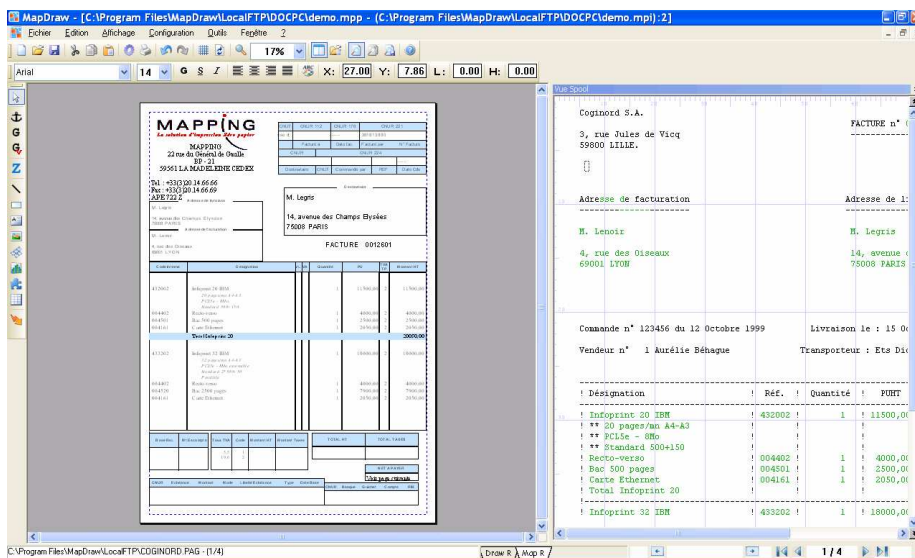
MapDraw - [C:\Program Files\MapDraw\LocalFTP\DOCPC\demo.mpp - (C:\Program Files\MapDraw\LocalFTP\DOCPC\demo.mpi):2]

Fichier Edition Affichage Configuration Outils Fenêtre ?

17%

Arial 14 G S I X: 27.00 Y: 7.86 L: 0.00 H: 0.00

MAPPING
La solution d'impression zéro papier
MAPPING
22 rue du Général de Gaulle
BP - 21
59561 LA MADELEINE CEDEX
Tél : +33(3)20.14.66.66
Fax : +33(3)20.14.66.69
APE722 Z

M. Legris
14, avenue des Champs Elysées
75008 PARIS

FACTURE 0012601

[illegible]

Vue Spool

Cogínord S.A.

FACTURE n° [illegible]

3, rue Jules de Vicq
59800 LILLE.

Adresse de facturation

Adresse de l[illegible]

M. Lenoir

M. Legris

4, rue des Oiseaux
69001 LYON

14, avenue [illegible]
75008 PARIS

Commande n° 123456 du 12 Octobre 1999

Livraison le : 15 O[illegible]

Vendeur n° 1 Aurélie Béhague

Transporteur : Ets Di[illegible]

| ! Désignation | ! Réf. | ! Quantité | ! PUHT |
|---|---|---|---|
| ! Infoprint 20 IBM | ! 432002 ! | 1 | ! 11500,0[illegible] |
| ! ** 20 pages/mn A4-A3 | ! | | ! |
| ! ** PCL5e - 8Mo | ! | | ! |
| ! ** Standard 500+150 | ! | | ! |
| ! Recto-verso | ! 004402 ! | 1 | ! 4000,0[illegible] |
| ! Bac 500 pages | ! 004501 ! | 1 | ! 2500,0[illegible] |
| ! Carte Ethernet | ! 004161 ! | 1 | ! 2050,0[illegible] |
| ! Total Infoprint 20 | ! | | ! |
| ! Infoprint 32 IBM | ! 433202 ! | 1 | ! 18000,0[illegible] |

C:\Program Files\MapDraw\LocalFTP\COGINORD.PAG - (1/4)

Draw R Map R

1 / 4